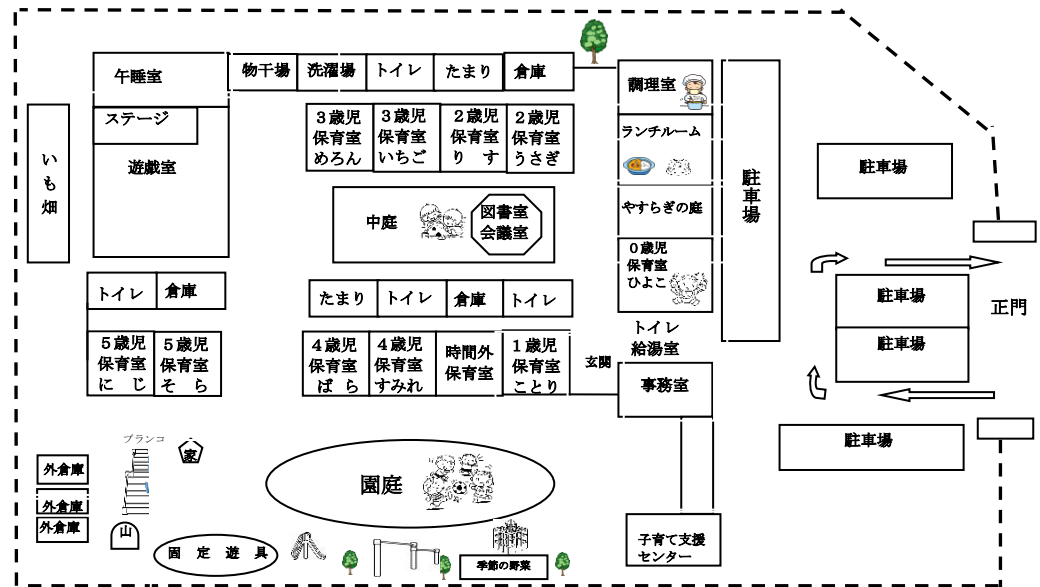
午睡室
ステージ
遊戯室
いも畑
物干場
洗濯場
トイレ
たまり
倉庫
3歳児保育室めろん
3歳児保育室いちご
2歳児保育室りす
2歳児保育室うさぎ
調理室
ランチルーム
やすらぎの庭
0歳児保育室ひよこ
駐車場
中庭
図書室会議室
駐車場
トイレ
倉庫
たまり
トイレ
倉庫
トイレ
5歳児保育室にじ
5歳児保育室そら
4歳児保育室ばら
4歳児保育室すみれ
時間外保育室
1歳児保育室ことり
玄関
トイレ給湯室
事務室
駐車場
駐車場
正門
駐車場
ブランコ
家
外倉庫
外倉庫
外倉庫
山
園庭
固定遊具
季節の野菜
子育て支援センター